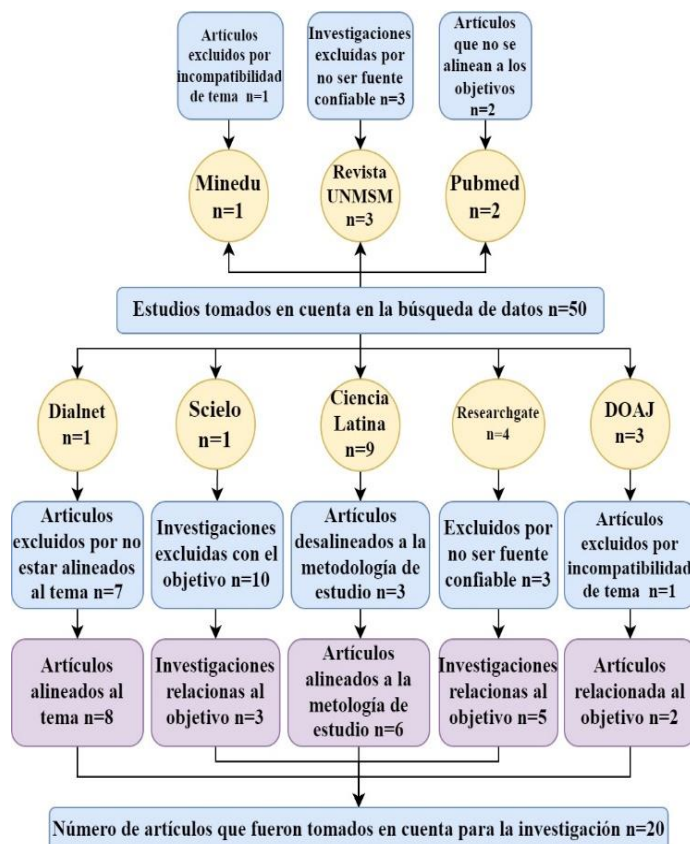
Artículos excluidos por incompatibilidad de tema n=1

Investigaciones excluidas por no ser fuente confiable n=3

Artículos que no se alinean a los objetivos n=2

Minedu n=1

Revista UNMSM n=3

Pubmed n=2

Estudios tomados en cuenta en la búsqueda de datos n=50

Dialnet n=1

Scielo n=1

Ciencia Latina n=9

Researchgate n=4

DOAJ n=3

Artículos excluidos por no estar alineados al tema n=7

Investigaciones excluidas con el objetivo n=10

Artículos desalineados a la metodología de estudio n=3

Excluidos por no ser fuente confiable n=3

Artículos excluidos por incompatibilidad de tema n=1

Artículos alineados al tema n=8

Investigaciones relacionas al objetivo n=3

Artículos alineados a la metología de estudio n=6

Investigaciones relacionas al objetivo n=5

Artículos relacionada al objetivo n=2

Número de artículos que fueron tomados en cuenta para la investigación n=20